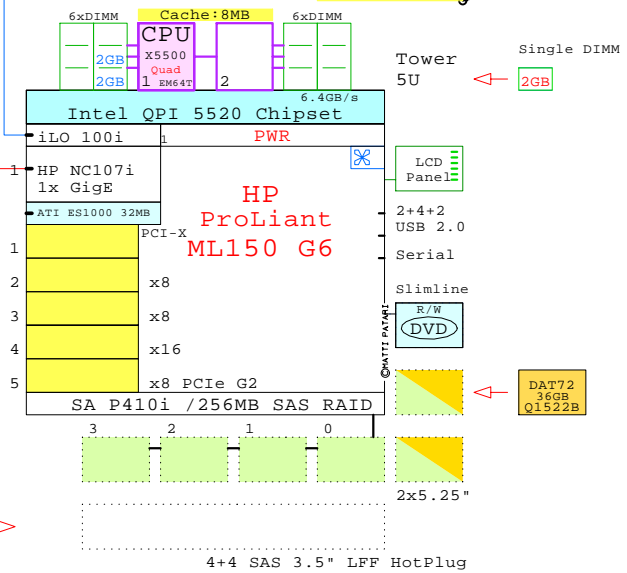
6xDIMM
Cache:8MB
6xDIMM
CPU
X5500
Quad
EM64T
1
2
2GB
2GB
Tower
5U
Single DIMM
2GB
6.4GB/s
Intel QPI 5520 Chipset
iLO 100i
1
PWR
1
HP NC107i
1x GigE
LCD
Panel
HP
ProLiant
ML150 G6
ATI ES1000 32MB
2+4+2
USB 2.0
PCI-X
1
Serial
2
x8
Slimline
3
x8
R/W
DVD
4
x16
©MATTI PATARI
5
x8 PCIe G2
DAT72
36GB
Q1522B
SA P410i /256MB SAS RAID
3
2
1
0
2x5.25"
4+4 SAS 3.5" LFF HotPlug